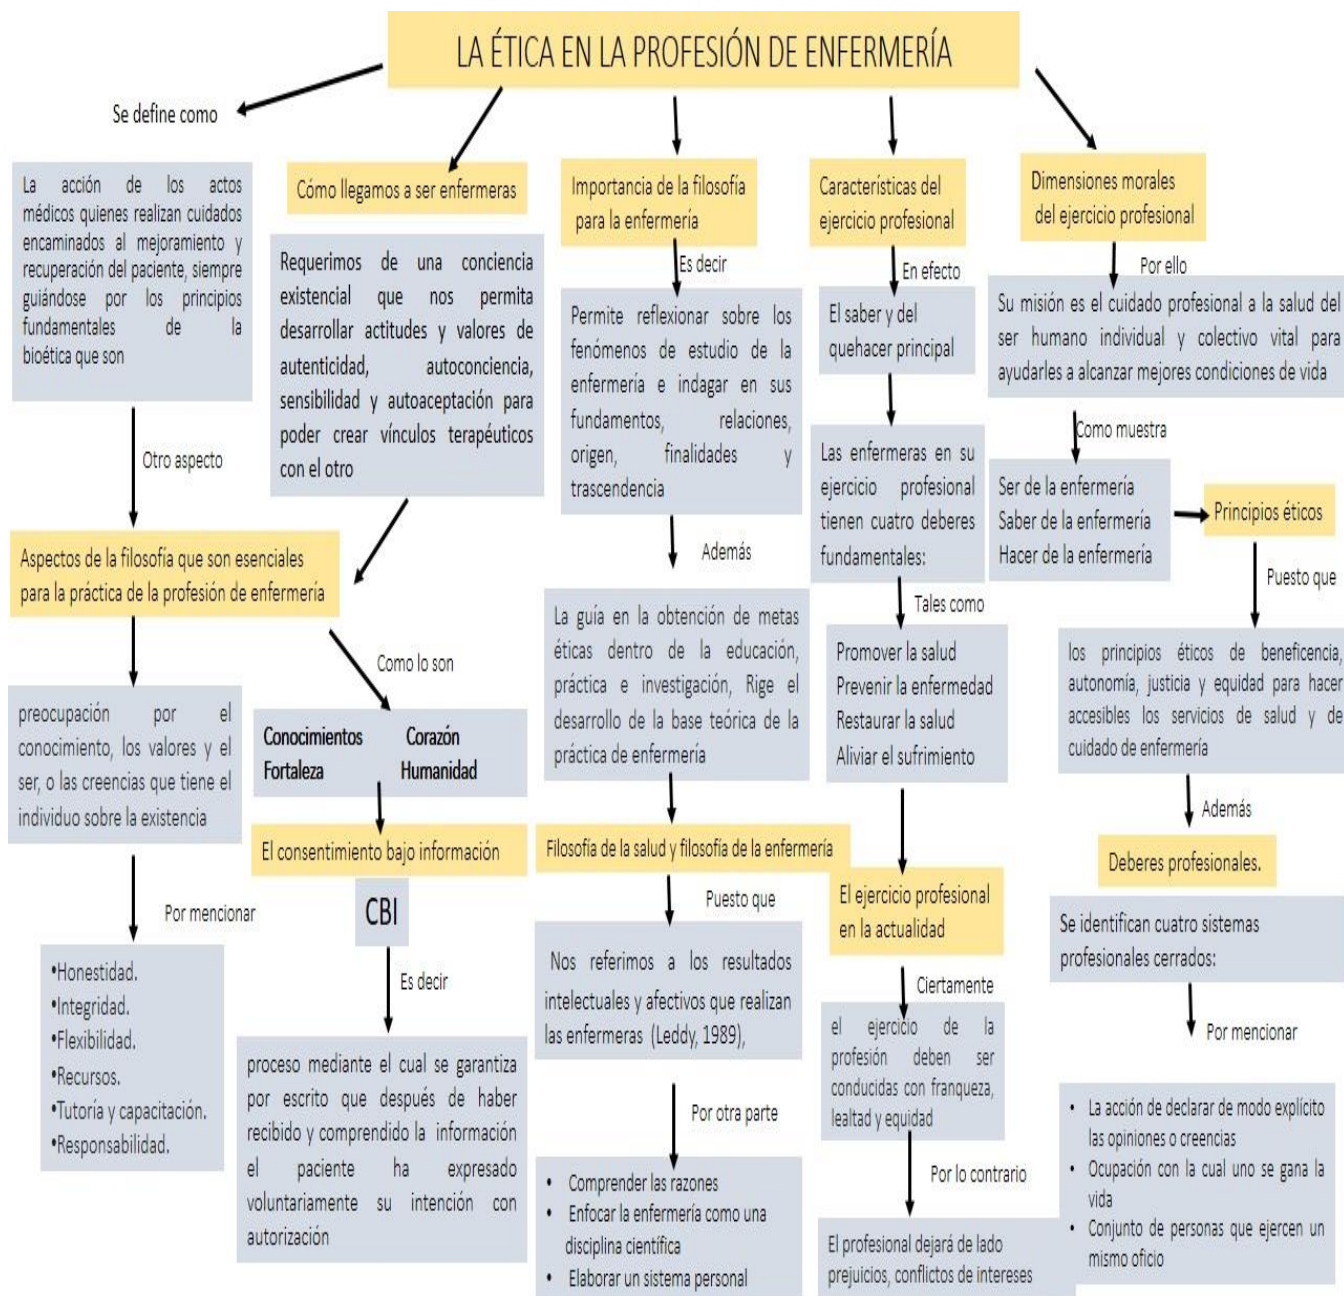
LA ÉTICA EN LA PROFESIÓN DE ENFERMERÍA

Se define como

La acción de los actos médicos quienes realizan cuidados encaminados al mejoramiento y recuperación del paciente, siempre guiándose por los principios fundamentales de la bioética que son

Otro aspecto

Aspectos de la filosofía que son esenciales para la práctica de la profesión de enfermería

preocupación por el conocimiento, los valores y el ser, o las creencias que tiene el individuo sobre la existencia

Por mencionar

•Honestidad.
•Integridad.
•Flexibilidad.
•Recursos.
•Tutoría y capacitación.
•Responsabilidad.

Cómo llegamos a ser enfermeras

Requerimos de una conciencia existencial que nos permita desarrollar actitudes y valores de autenticidad, autoconciencia, sensibilidad y autoaceptación para poder crear vínculos terapéuticos con el otro

Como lo son

Conocimientos Corazón
Fortaleza Humanidad

El consentimiento bajo información

CBI

Es decir

proceso mediante el cual se garantiza por escrito que después de haber recibido y comprendido la información el paciente ha expresado voluntariamente su intención con autorización

Importancia de la filosofía para la enfermería

Es decir

Permite reflexionar sobre los fenómenos de estudio de la enfermería e indagar en sus fundamentos, relaciones, origen, finalidades y trascendencia

Además

La guía en la obtención de metas éticas dentro de la educación, práctica e investigación, Rige el desarrollo de la base teórica de la práctica de enfermería

Filosofía de la salud y filosofía de la enfermería

Puesto que

Nos referimos a los resultados intelectuales y afectivos que realizan las enfermeras (Leddy, 1989),

Por otra parte

• Comprender las razones
• Enfocar la enfermería como una disciplina científica
• Elaborar un sistema personal

Características del ejercicio profesional

En efecto

El saber y del quehacer principal

Las enfermeras en su ejercicio profesional tienen cuatro deberes fundamentales:

Tales como

Promover la salud
Prevenir la enfermedad
Restaurar la salud
Aliviar el sufrimiento

El ejercicio profesional en la actualidad

Ciertamente

el ejercicio de la profesión deben ser conducidas con franqueza, lealtad y equidad

Por lo contrario

El profesional dejará de lado prejuicios, conflictos de intereses

Dimensiones morales del ejercicio profesional

Por ello

Su misión es el cuidado profesional a la salud del ser humano individual y colectivo vital para ayudarles a alcanzar mejores condiciones de vida

Como muestra

Ser de la enfermería
Saber de la enfermería
Hacer de la enfermería

Principios éticos

Puesto que

los principios éticos de beneficencia, autonomía, justicia y equidad para hacer accesibles los servicios de salud y de cuidado de enfermería

Además

Deberes profesionales.

Se identifican cuatro sistemas profesionales cerrados:

Por mencionar

• La acción de declarar de modo explícito las opiniones o creencias
• Ocupación con la cual uno se gana la vida
• Conjunto de personas que ejercen un mismo oficio